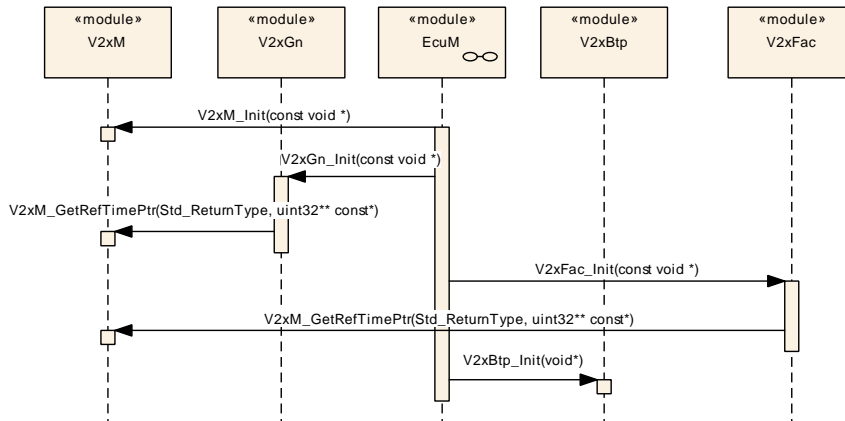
«module»
V2xM

«module»
V2xGn

«module»
EcuM

«module»
V2xBtp

«module»
V2xFac

V2xM_Init(const void *)

V2xGn_Init(const void *)

V2xM_GetRefTimePtr(Std_ReturnType, uint32** const*)

V2xFac_Init(const void *)

V2xM_GetRefTimePtr(Std_ReturnType, uint32** const*)

V2xBtp_Init(void*)